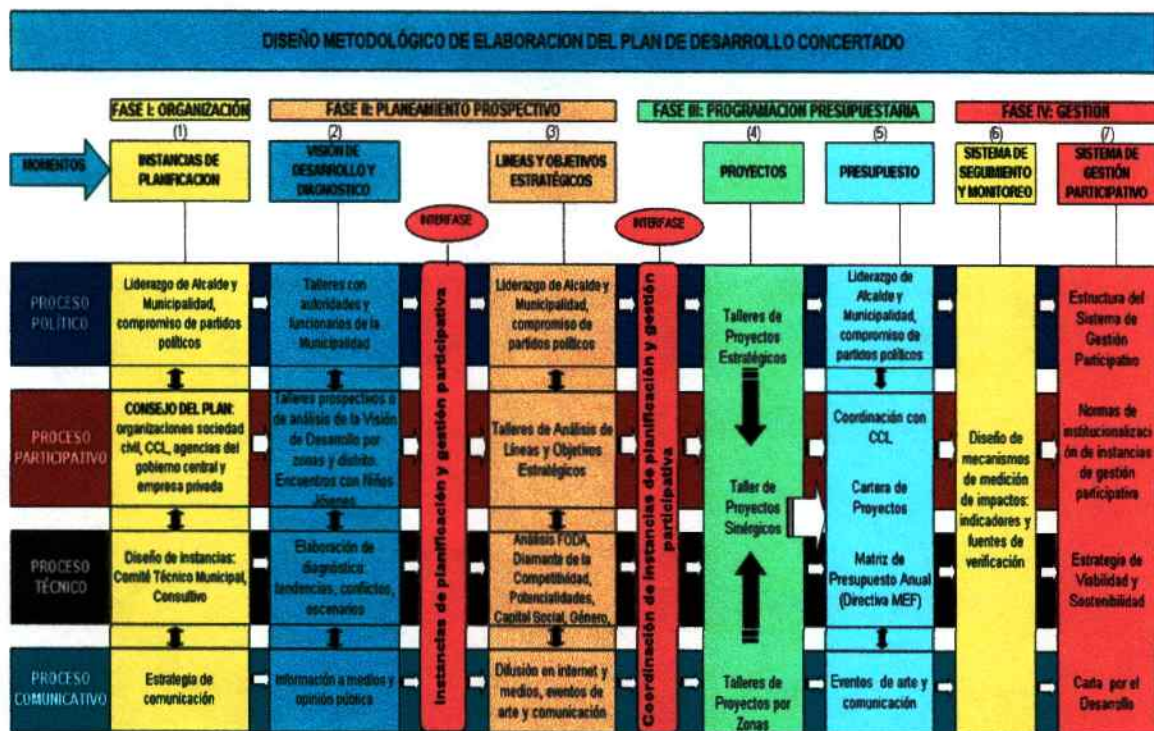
DISEÑO METODOLÓGICO DE ELABORACION DEL PLAN DE DESARROLLO CONCERTADO

FASE I: ORGANIZACIÓN

FASE II: PLANEAMIENTO PROSPECTIVO

FASE III: PROGRAMACION PRESUPUESTARIA

FASE IV: GESTION

MOMENTOS

(1) INSTANCIAS DE PLANIFICACION

(2) VISIÓN DE DESARROLLO Y DIAGNOSTICO

(3) LINEAS Y OBJETIVOS ESTRATÉGICOS

(4) PROYECTOS

(5) PRESUPUESTO

(6) SISTEMA DE SEGUIMIENTO Y MONITOREO

(7) SISTEMA DE GESTIÓN PARTICIPATIVO

INTERFASE

INTERFASE

PROCESO POLÍTICO

Liderazgo de Alcalde y Municipalidad, compromiso de partidos políticos

Talleres con autoridades y funcionarios de la Municipalidad

Instancias de planificación y gestión participativa

Liderazgo de Alcalde y Municipalidad, compromiso de partidos políticos

Coordinación de instancias de planificación y gestión participativa

Talleres de Proyectos Estratégicos

Liderazgo de Alcalde y Municipalidad, compromiso de partidos políticos

Estructura del Sistema de Gestión Participativo

PROCESO PARTICIPATIVO

CONSEJO DEL PLAN: organizaciones sociedad civil, CCL, agencias del gobierno central y empresa privada

Talleres prospectivos o de análisis de la Visión de Desarrollo por zonas y distrito. Encuentros con Niños Jóvenes

Talleres de Análisis de Líneas y Objetivos Estratégicos

Taller de Proyectos Sinérgicos

Coordinación con CCL

Cartera de Proyectos

Diseño de mecanismos de medición de impactos: indicadores y fuentes de verificación

Normas de institucionalización de instancias de gestión participativa

PROCESO TÉCNICO

Diseño de instancias: Comité Técnico Municipal, Consultivo

Elaboración de diagnóstico: tendencias, conflictos, escenarios

Análisis FODA, Diamante de la Competitividad, Potencialidades, Capital Social, Género,

Matriz de Presupuesto Anual (Directiva MEF)

Estrategia de Viabilidad y Sostenibilidad

PROCESO COMUNICATIVO

Estrategia de comunicación

Información a medios y opinión pública

Difusión en internet y medios, eventos de arte y comunicación

Talleres de Proyectos por Zonas

Eventos de arte y comunicación

Carta por el Desarrollo